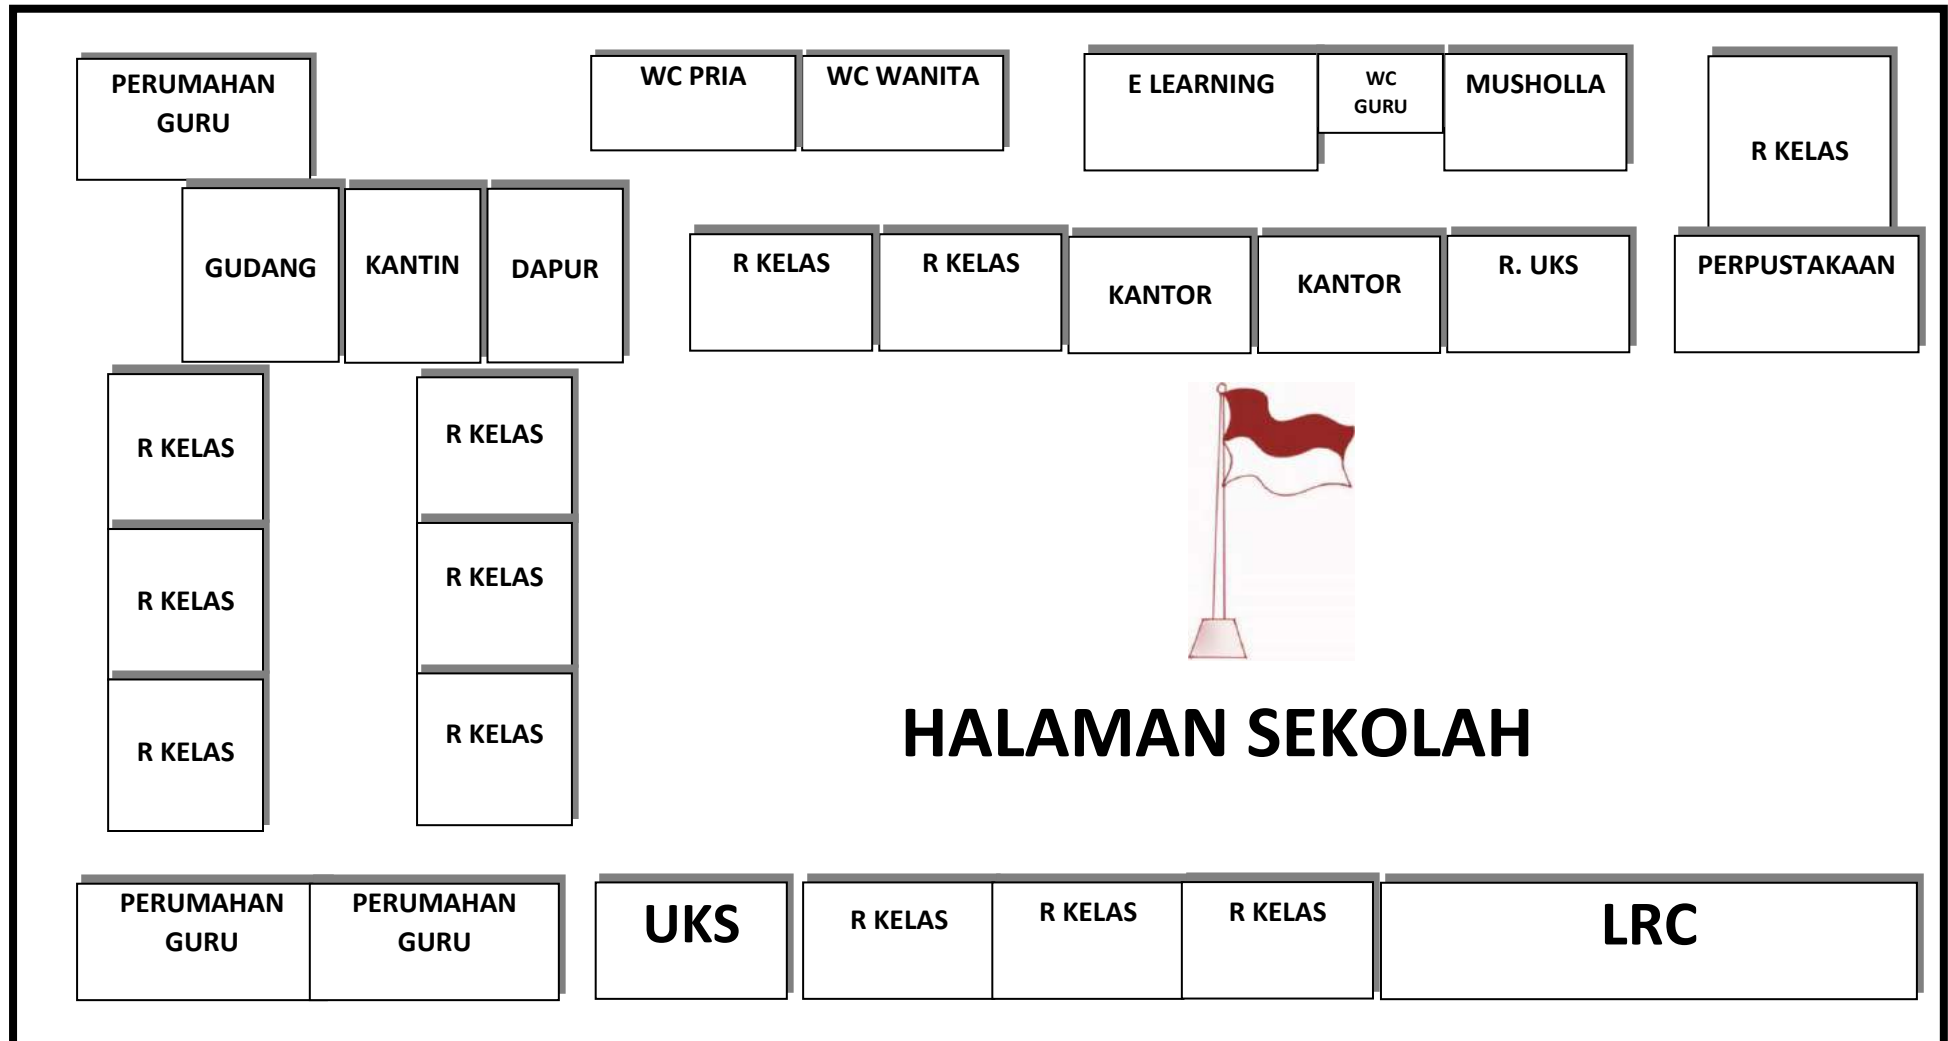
PERUMAHAN GURU

WC PRIA

WC WANITA

E LEARNING

WC GURU

MUSHOLLA

R KELAS

GUDANG

KANTIN

DAPUR

R KELAS

R KELAS

KANTOR

KANTOR

R. UKS

PERPUSTAKAAN

R KELAS

R KELAS

R KELAS

R KELAS

R KELAS

R KELAS

HALAMAN SEKOLAH

PERUMAHAN GURU

PERUMAHAN GURU

UKS

R KELAS

R KELAS

R KELAS

LRC